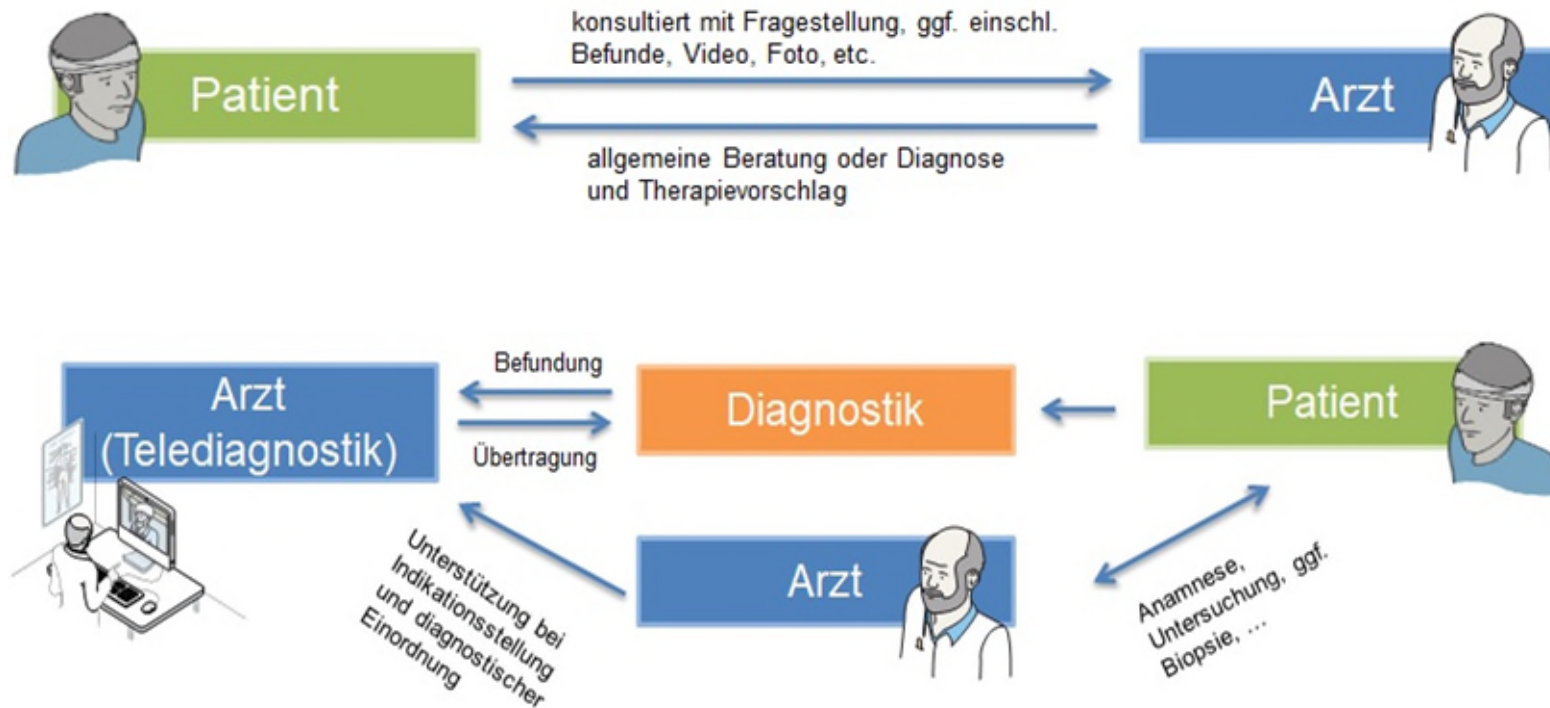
Patient

konsultiert mit Fragestellung, ggf. einschl. Befunde, Video, Foto, etc.

Arzt

allgemeine Beratung oder Diagnose und Therapievorschlag

Arzt (Telediagnostik)

Befundung

Übertragung

Diagnostik

Patient

Unterstützung bei Indikationsstellung und diagnostischer Einordnung

Arzt

Anamnese, Untersuchung, ggf. Biopsie, ...